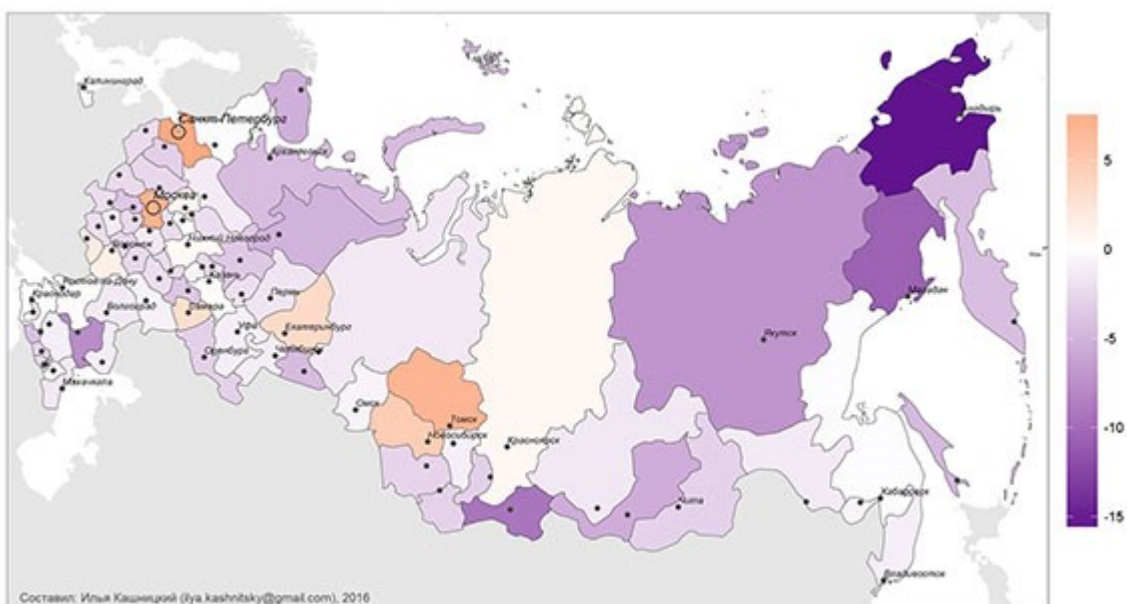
Калининград
Санкт-Петербург
Сыктывкар
Анадырь
Москва
Воронеж
Нижний Новгород
Казань
Ростов-на-Дону
Краснодар
Волгоград
Самара
Пермь
Екатеринбург
Уфа
Оренбург
Челябинск
Махачкала
Магадан
Якутск
Омск
Томск
Новосибирск
Красноярск
Чита
Хабаровск
Владивосток

5
0
-5
-10
-15

Составил: Илья Кашницкий (ilya.kashnitsky@gmail.com), 2016